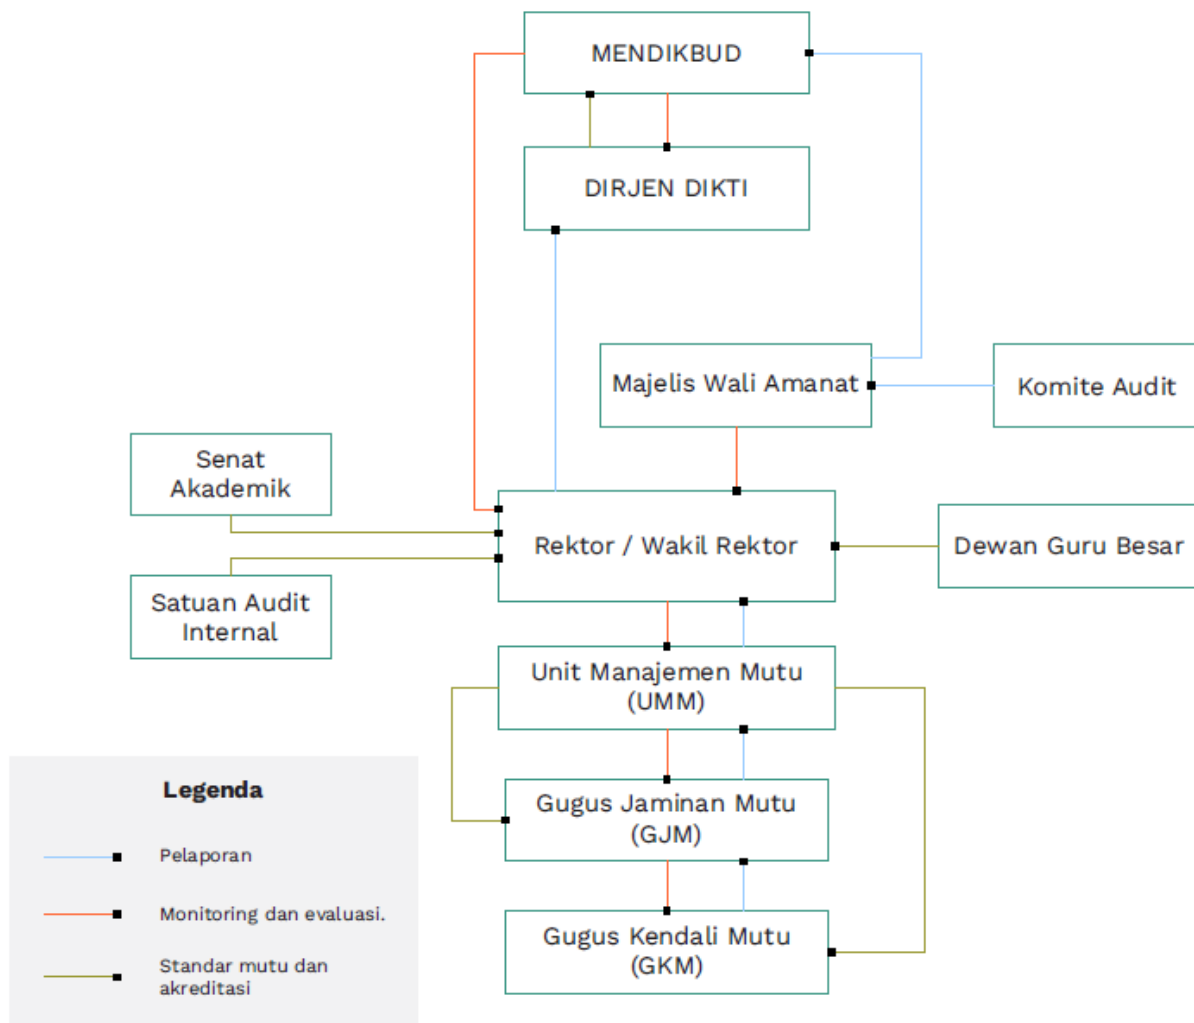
MENDIKBUD

DIRJEN DIKTI

Majelis Wali Amanat

Komite Audit

Senat Akademik

Rektor / Wakil Rektor

Dewan Guru Besar

Satuan Audit Internal

Unit Manajemen Mutu (UMM)

Gugus Jaminan Mutu (GJM)

Gugus Kendali Mutu (GKM)

Legenda

Pelaporan

Monitoring dan evaluasi.

Standar mutu dan akreditasi